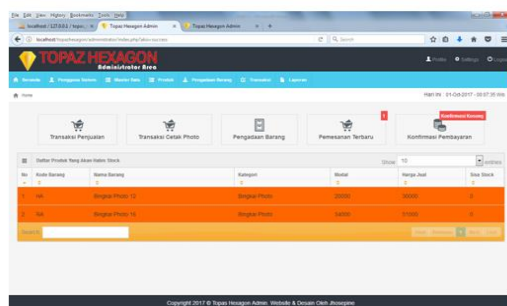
File Edit View History Bookmarks Tools Help

localhost / 127.0.0.1 / topo... × | Topaz Hexagon Admin × | Topaz Hexagon Admin × | +

localhost/topazhexagon/administrator/index.php?aksi=success | Search

TOPAZ HEXAGON
Administrator Area

Profile | Settings | Logout

Beranda | Pengguna Sistem | Master Data | Produk | Pengadaan Barang | Transaksi | Laporan

Home

Hari Ini : 01-Oct-2017 - 00:07:35 Wib

Transaksi Penjualan | Transaksi Cetak Photo | Pengadaan Barang | 1 Pemesanan Terbaru | Konfirmasi Kosong Konfirmasi Pembayaran

Daftar Produk Yang Akan Habis Stock

Show 10 entries

| No | Kode Barang | Nama Barang | Kategori | Modal | Harga Jual | Sisa Stock |
|---|---|---|---|---|---|---|
| 1 | NA | Bingkai Photo 12 | Bingkai Photo | 20000 | 30000 | 0 |
| 2 | NA | Bingkai Photo 16 | Bingkai Photo | 34000 | 51000 | 0 |

Search:

First Previous 1 Next Last

Copyright 2017 © Topaz Hexagon Admin. Website & Desain Oleh Jhosepine